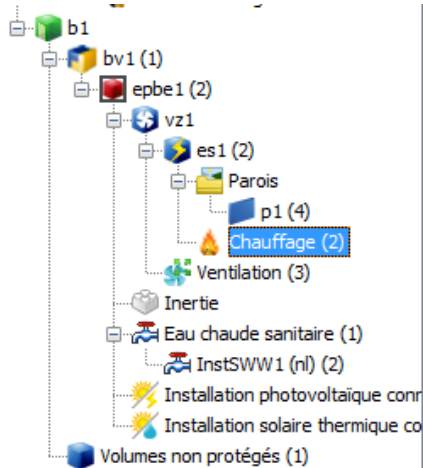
b1
bv1 (1)
epbe1 (2)
vz1
es1 (2)
Parois
p1 (4)
Chauffage (2)
Ventilation (3)
Inertie
Eau chaude sanitaire (1)
InstSWW1 (nl) (2)
Installation photovoltaïque con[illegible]
Installation solaire thermique co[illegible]
Volumes non protégés (1)